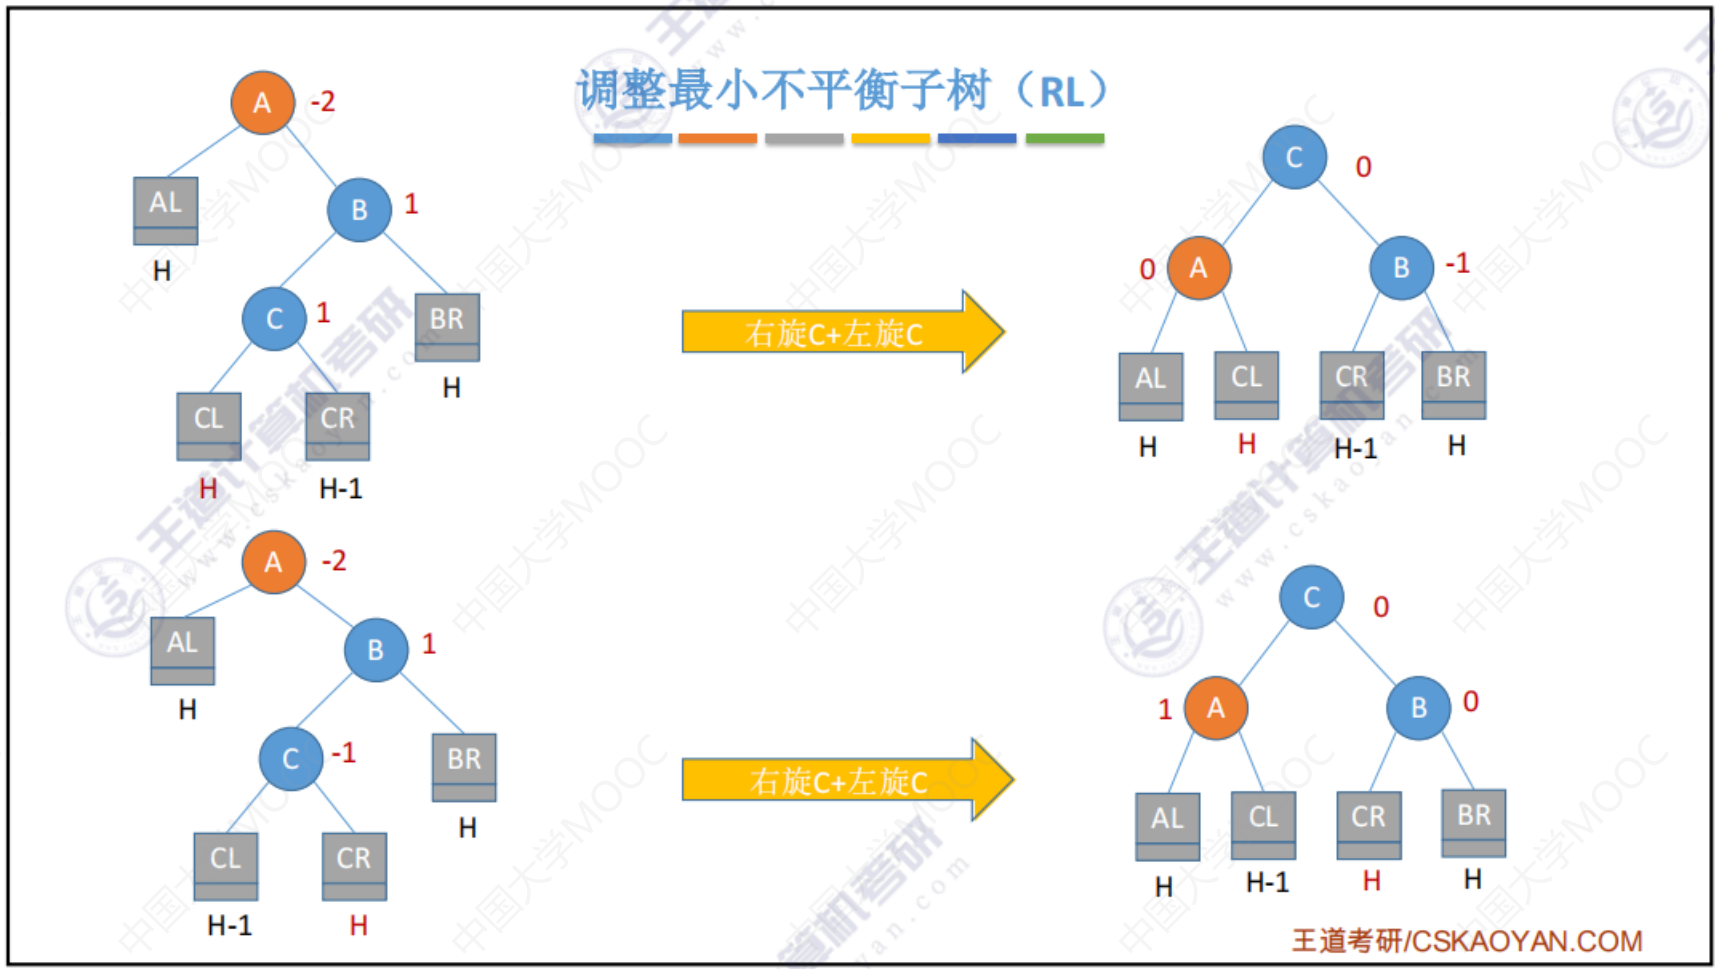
调整最小不平衡子树（RL）

A -2
AL
H
B 1
C 1
BR
H
CL
H
CR
H-1

右旋C+左旋C

C 0
0 A
B -1
AL
H
CL
H
CR
H-1
BR
H

A -2
AL
H
B 1
C -1
BR
H
CL
H-1
CR
H

右旋C+左旋C

C 0
1 A
B 0
AL
H
CL
H-1
CR
H
BR
H

王道考研/CSKAOYAN.COM